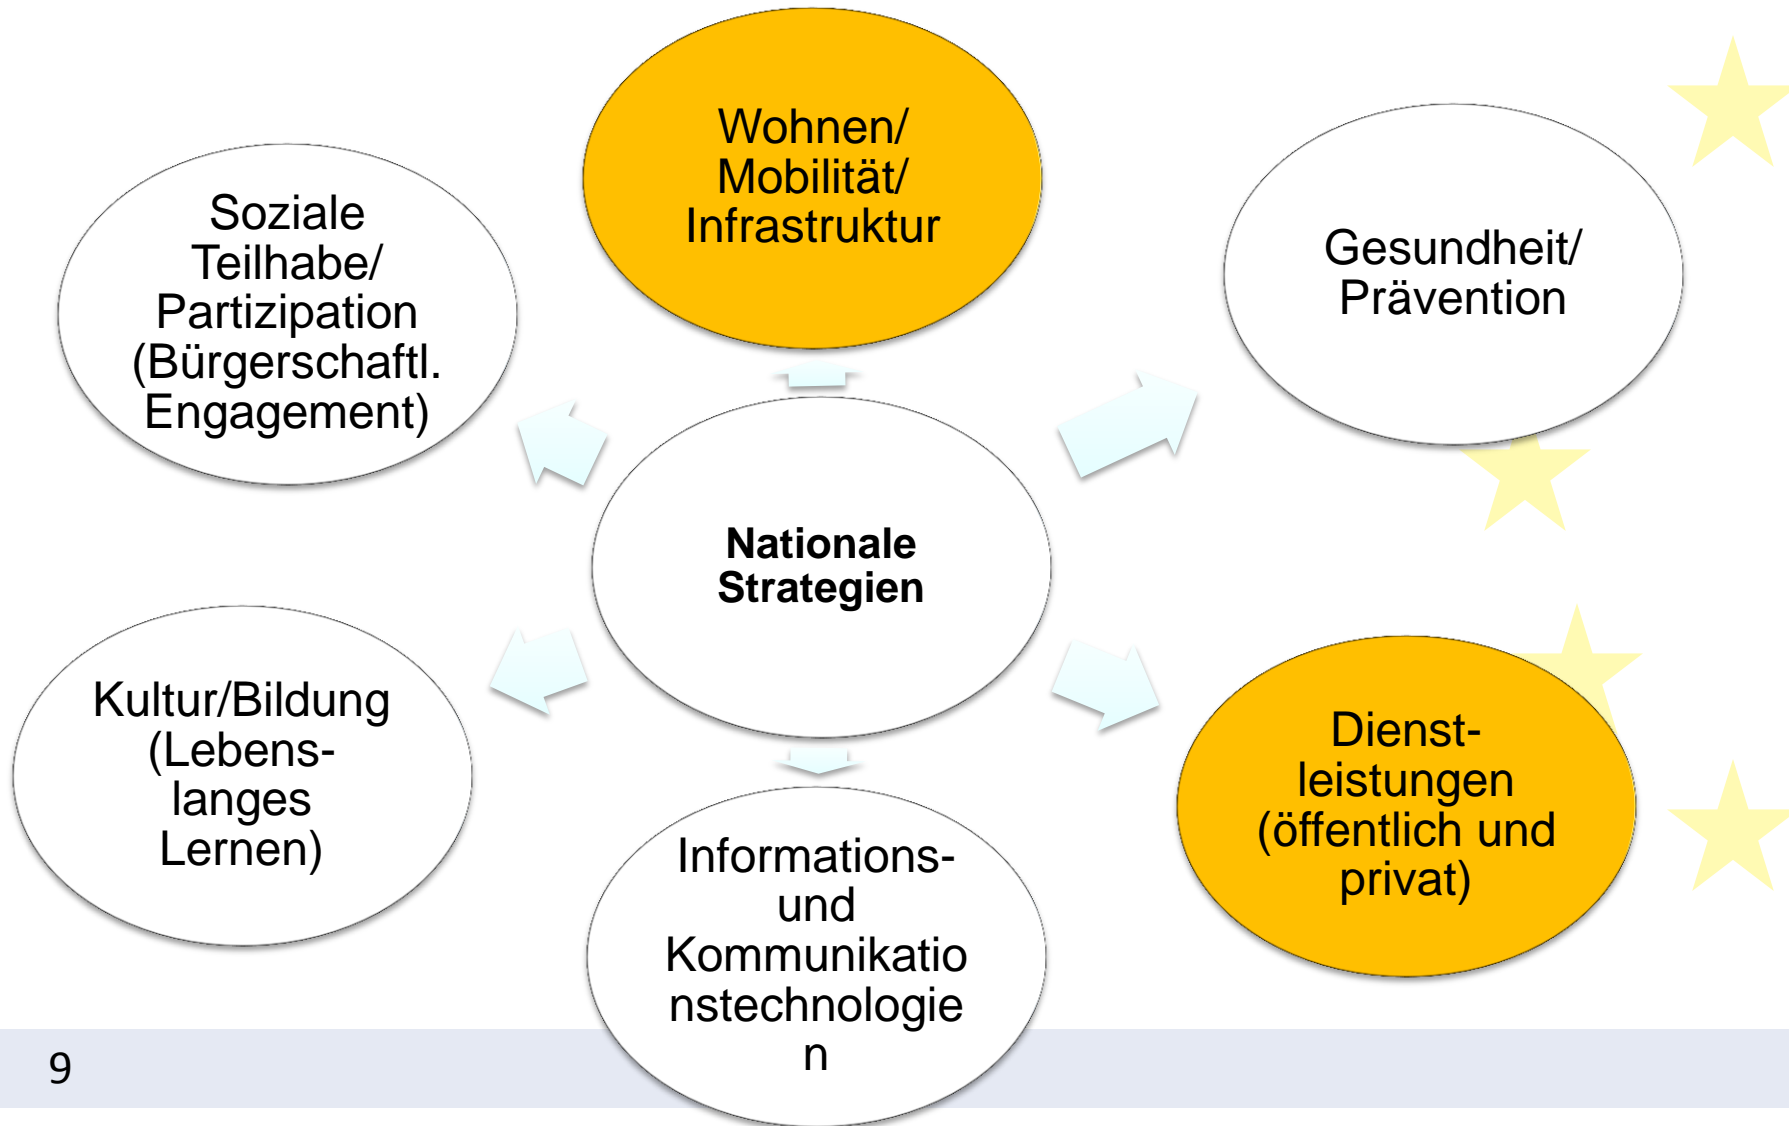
Wohnen/ Mobilität/ Infrastruktur

Soziale Teilhabe/ Partizipation (Bürgerschaftl. Engagement)

Gesundheit/ Prävention

Nationale Strategien

Kultur/Bildung (Lebens- langes Lernen)

Dienst- leistungen (öffentlich und privat)

Informations- und Kommunikationstechnologien

9